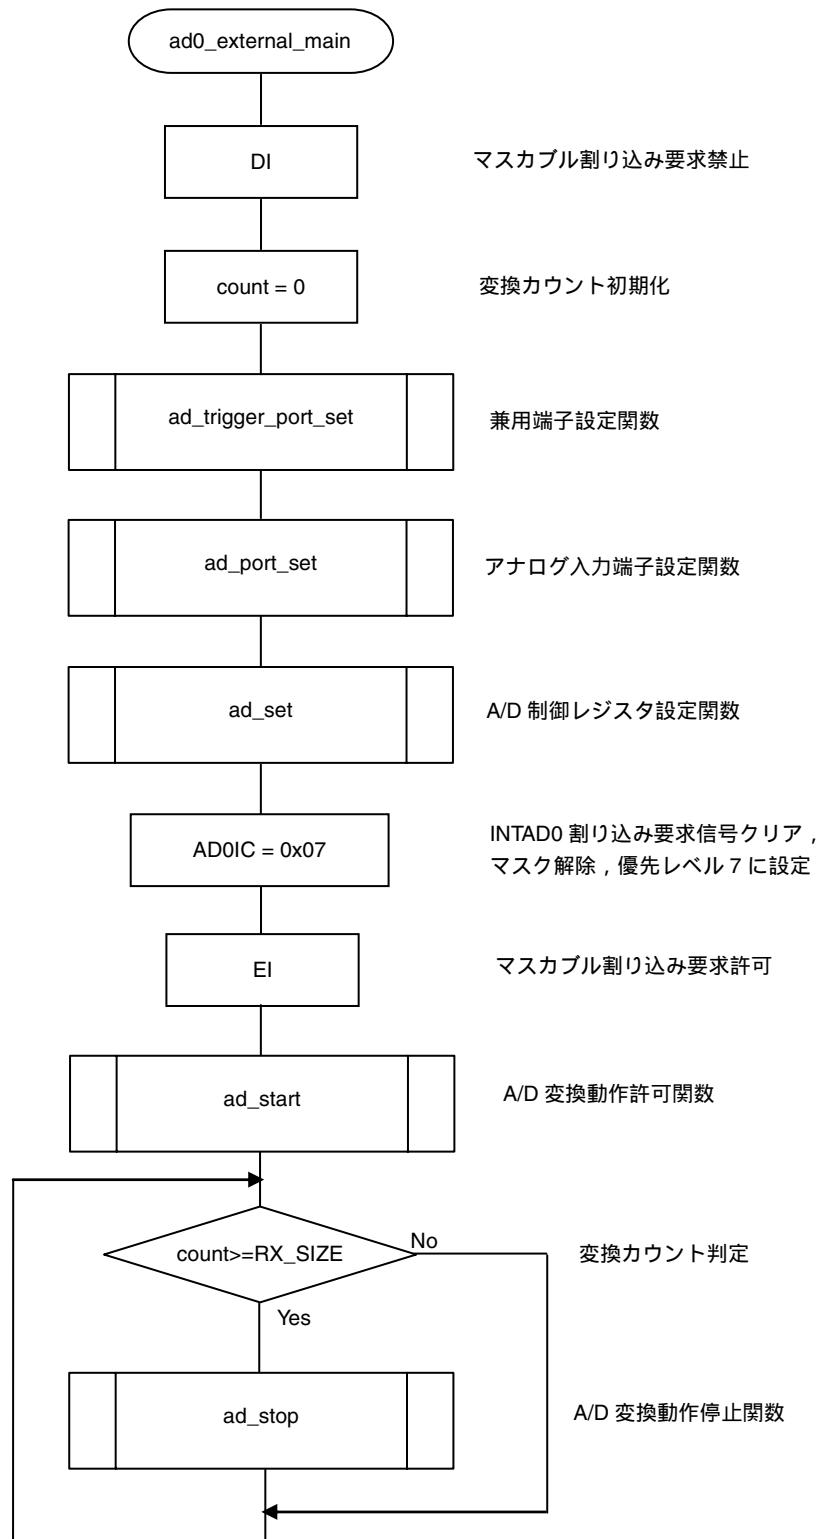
ad0_external_main

DI

マスカブル割り込み要求禁止

count = 0

変換カウント初期化

ad_trigger_port_set

兼用端子設定関数

ad_port_set

アナログ入力端子設定関数

ad_set

A/D 制御レジスタ設定関数

AD0IC = 0x07

INTAD0 割り込み要求信号クリア，マスク解除，優先レベル 7 に設定

EI

マスカブル割り込み要求許可

ad_start

A/D 変換動作許可関数

count>=RX_SIZE

No

変換カウント判定

Yes

ad_stop

A/D 変換動作停止関数